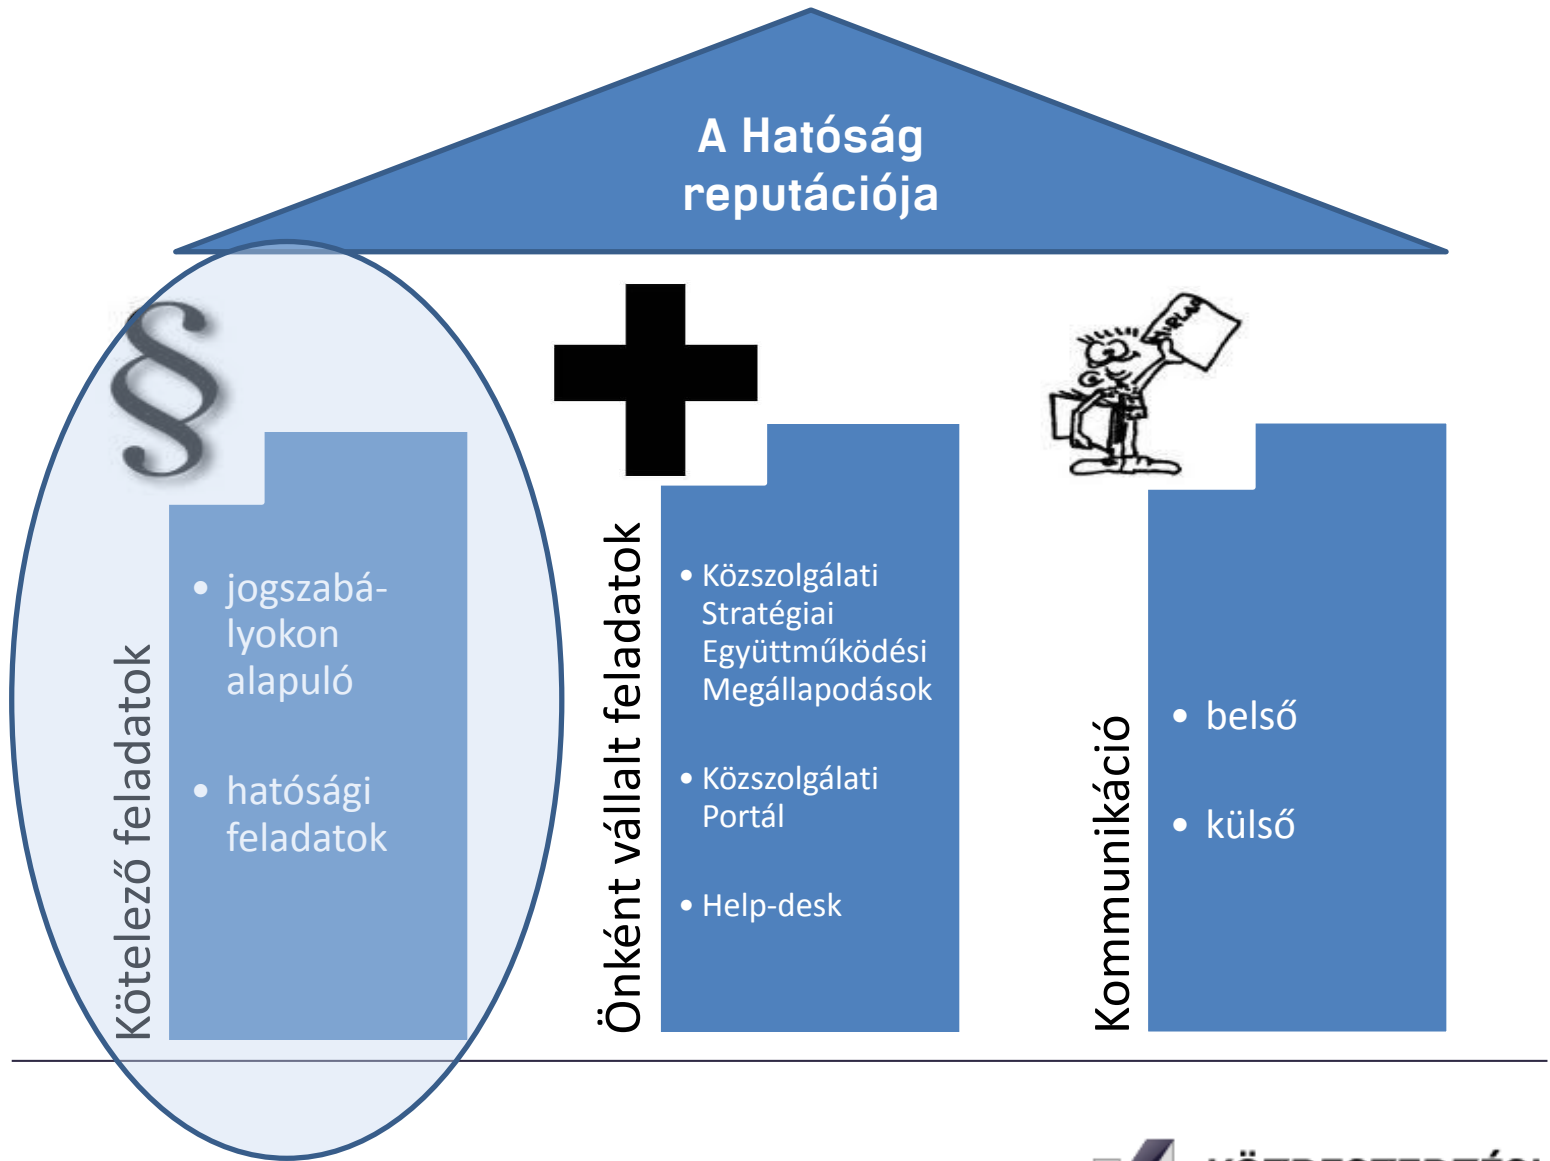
A Hatóság reputációja

§

Kötelező feladatok

• jogszabályokon alapuló

• hatósági feladatok

Önként vállalt feladatok

• Közszolgálati Stratégiai Együttműködési Megállapodások

• Közszolgálati Portál

• Help-desk

Kommunikáció

• belső

• külső

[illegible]